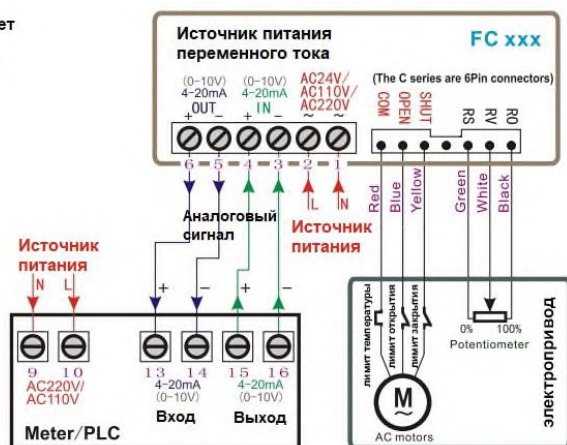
ет

Источник питания переменного тока

FC xxx

(0~10V) 4~20mA OUT + −

(0~10V) 4~20mA IN + −

AC24V/ AC110V/ AC220V ~ ~

6 5 4 3 2 1

L N

(The C series are 6Pin connectors)

COM OPEN SHUT RS RV RO

Red Blue Yellow Green White Black

Аналоговый сигнал

Источник питания

Источник питания

N L

+ − + −

9 10 AC220V/ AC110V

13 14 4~20mA (0~10V) Вход

15 16 4~20mA (0~10V) Выход

Meter/PLC

лимит температуры

лимит открытия

лимит закрытия

M

AC motors

0% 100%

Potentiometer

электропривод